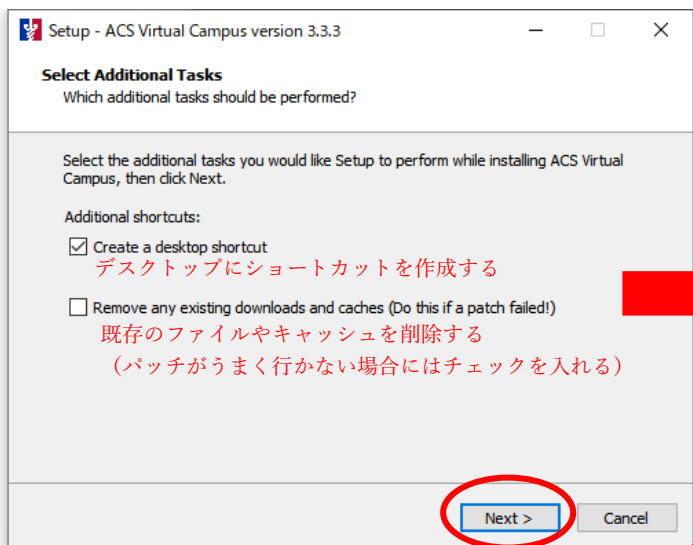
Setup - ACS Virtual Campus version 3.3.3

Select Additional Tasks
Which additional tasks should be performed?

Select the additional tasks you would like Setup to perform while installing ACS Virtual Campus, then click Next.

Additional shortcuts:

Create a desktop shortcut
デスクトップにショートカットを作成する

Remove any existing downloads and caches (Do this if a patch failed!)
既存のファイルやキャッシュを削除する
（パッチがうまく行かない場合にはチェックを入れる）

Next >
Cancel